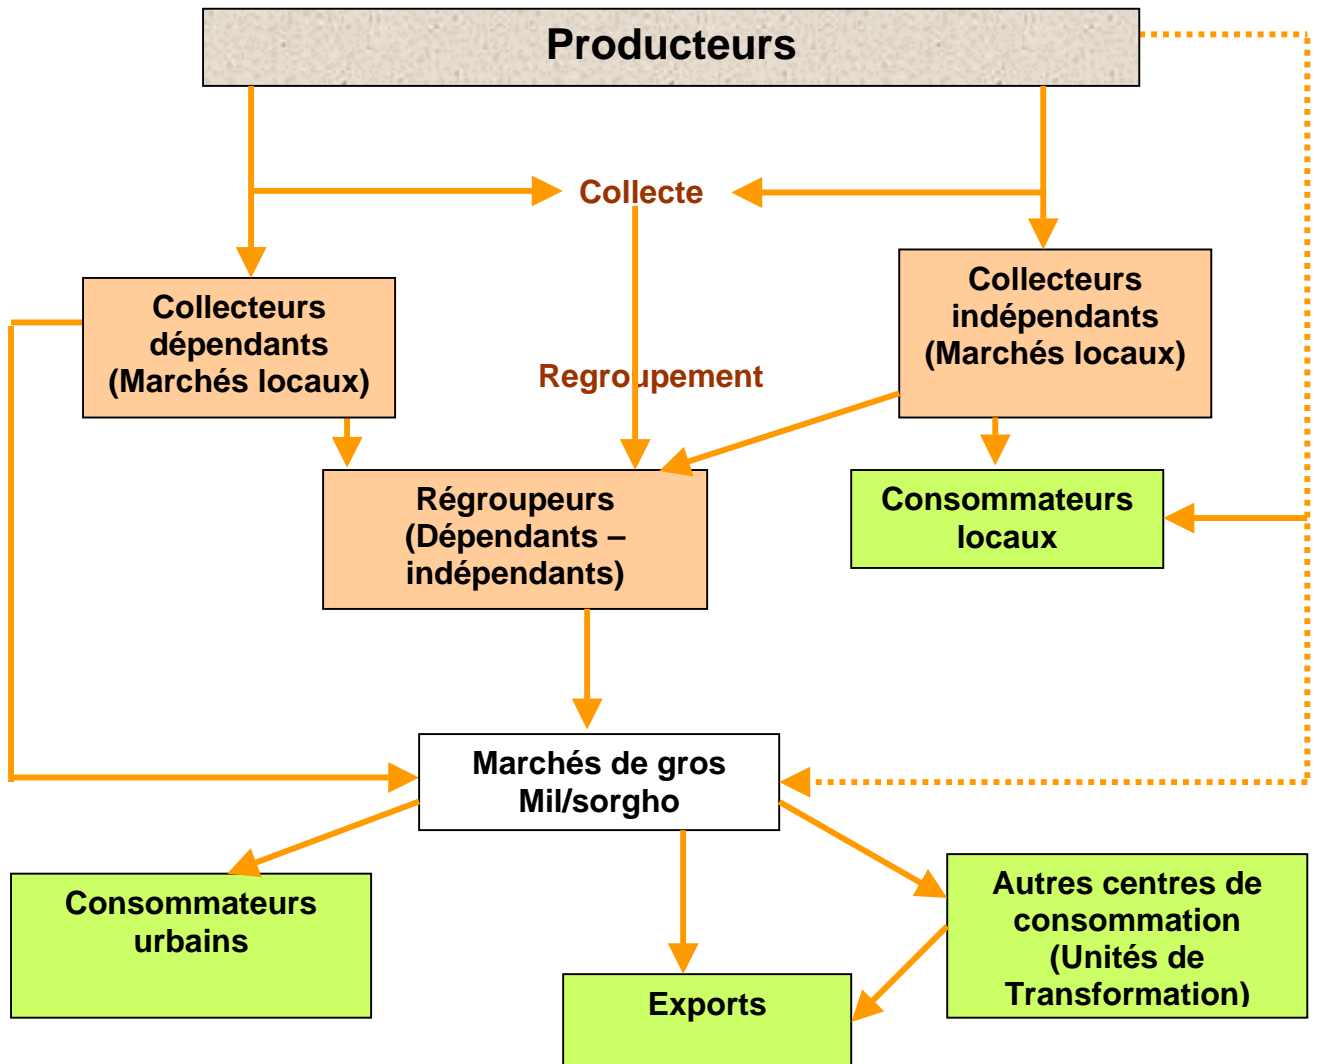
Producteurs

Collecte

Collecteurs dépendants (Marchés locaux)

Regroupement

Collecteurs indépendants (Marchés locaux)

Régroupeurs (Dépendants – indépendants)

Consommateurs locaux

Marchés de gros Mil/sorgho

Consommateurs urbains

Autres centres de consommation (Unités de Transformation)

Exports